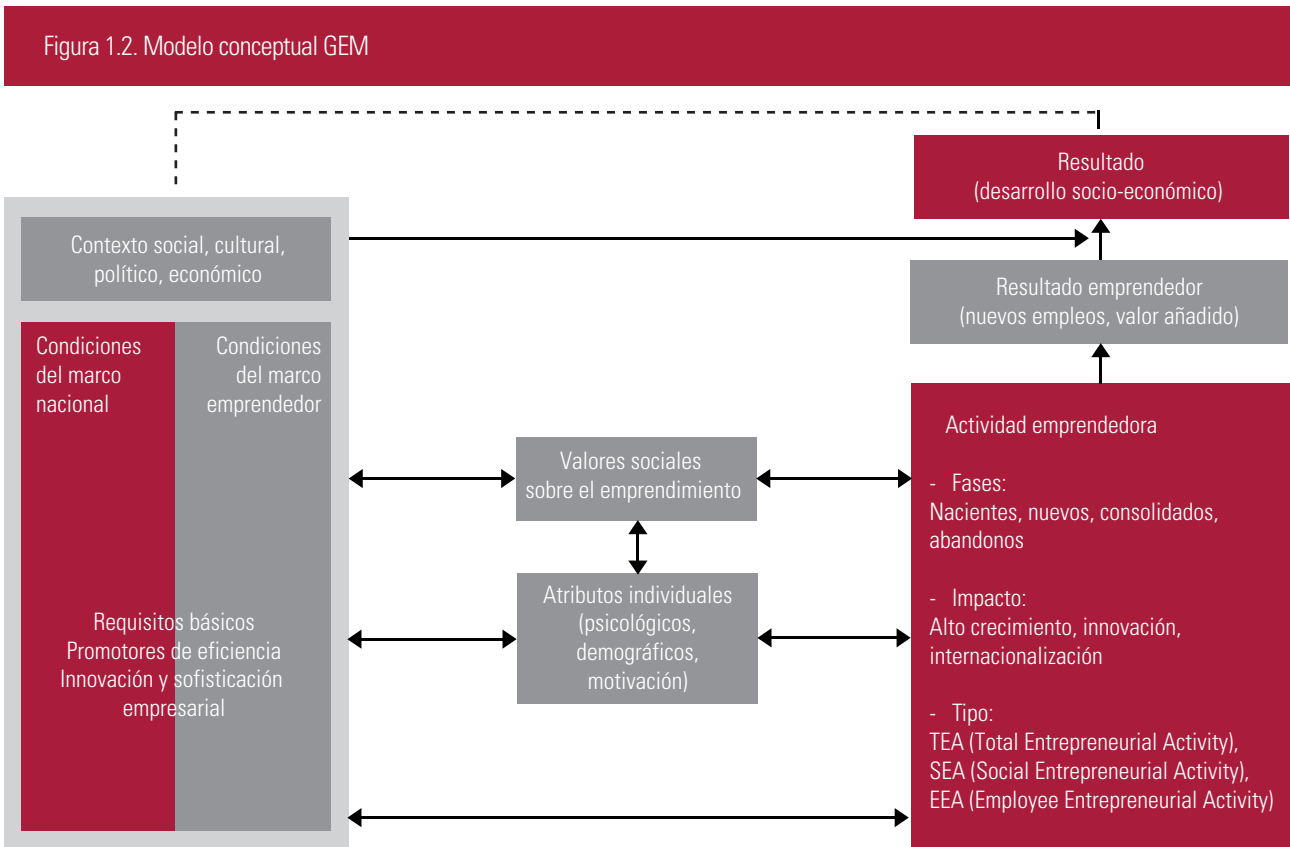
Figura 1.2. Modelo conceptual GEM

Resultado
(desarrollo socio-económico)

Contexto social, cultural, político, económico

Resultado emprendedor
(nuevos empleos, valor añadido)

Condiciones del marco nacional

Condiciones del marco emprendedor

Requisitos básicos
Promotores de eficiencia
Innovación y sofisticación empresarial

Valores sociales sobre el emprendimiento

Atributos individuales
(psicológicos, demográficos, motivación)

Actividad emprendedora

- Fases:
Nacientes, nuevos, consolidados, abandonos

- Impacto:
Alto crecimiento, innovación, internacionalización

- Tipo:
TEA (Total Entrepreneurial Activity),
SEA (Social Entrepreneurial Activity),
EEA (Employee Entrepreneurial Activity)